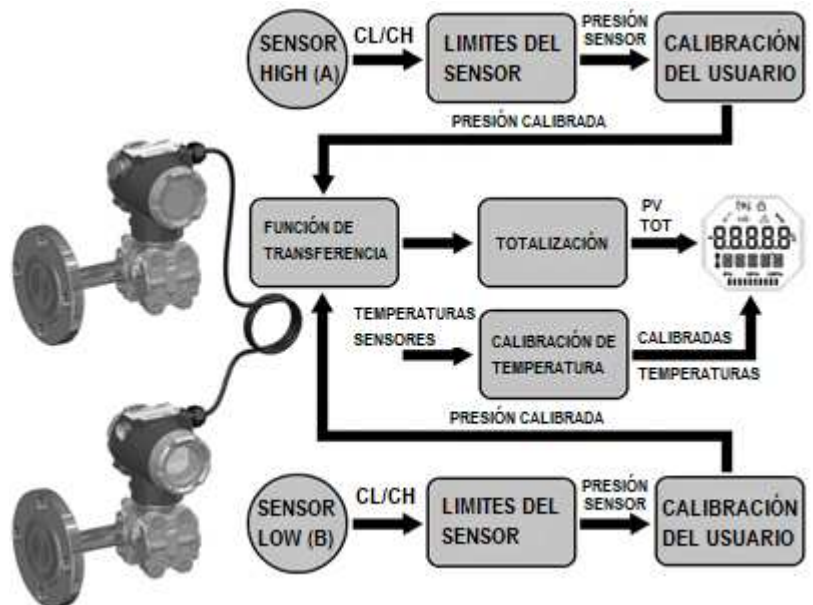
SENSOR HIGH (A)

CL/CH

LIMITES DEL SENSOR

PRESIÓN SENSOR

CALIBRACIÓN DEL USUARIO

PRESIÓN CALIBRADA

FUNCIÓN DE TRANSFERENCIA

TOTALIZACIÓN

PV TOT

TEMPERATURAS SENSORES

CALIBRACIÓN DE TEMPERATURA

CALIBRADAS TEMPERATURAS

PRESIÓN CALIBRADA

SENSOR LOW (B)

CL/CH

LIMITES DEL SENSOR

PRESIÓN SENSOR

CALIBRACIÓN DEL USUARIO